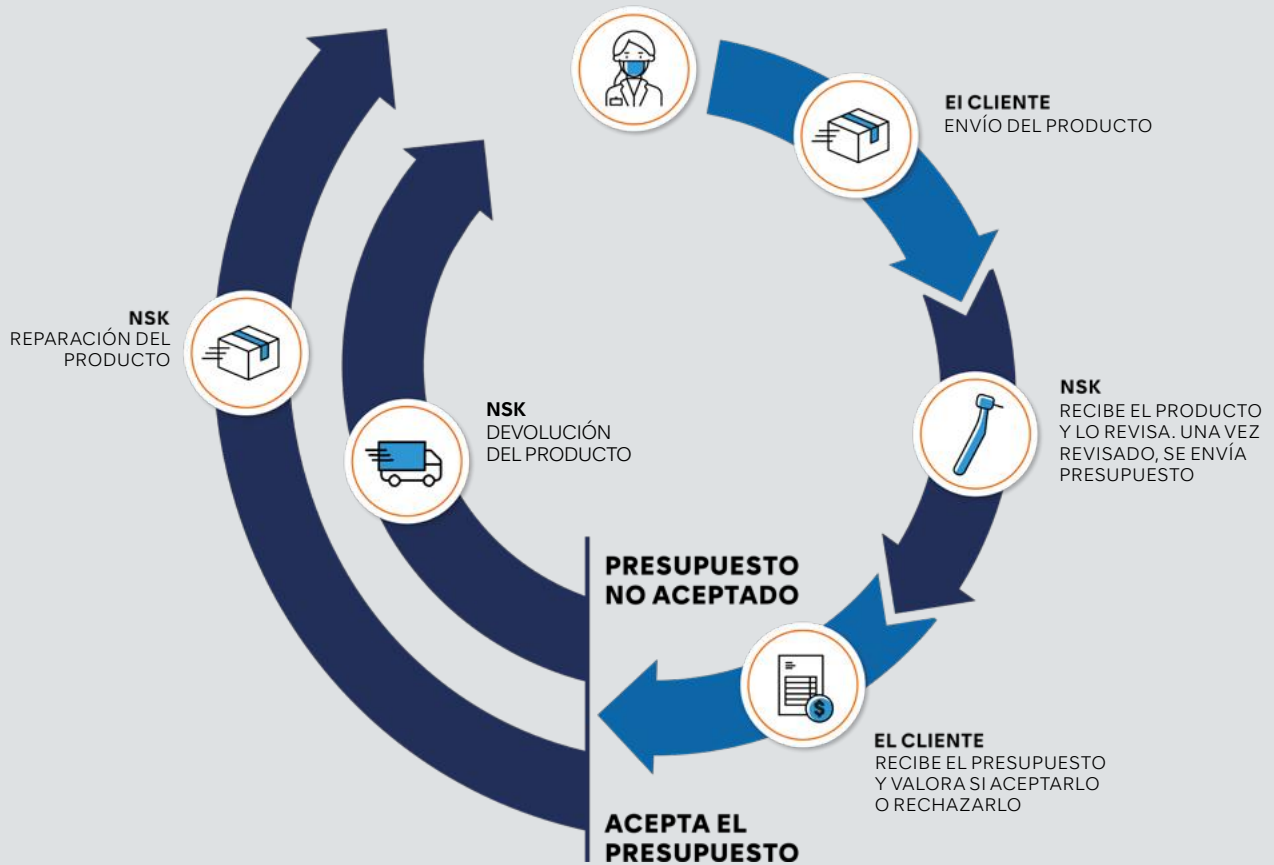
El CLIENTE
ENVÍO DEL PRODUCTO

NSK
RECIBE EL PRODUCTO Y LO REVISA. UNA VEZ REVISADO, SE ENVÍA PRESUPUESTO

EL CLIENTE
RECIBE EL PRESUPUESTO Y VALORA SI ACEPTARLO O RECHAZARLO

PRESUPUESTO NO ACEPTADO

ACEPTA EL PRESUPUESTO

NSK
DEVOLUCIÓN DEL PRODUCTO

NSK
REPARACIÓN DEL PRODUCTO